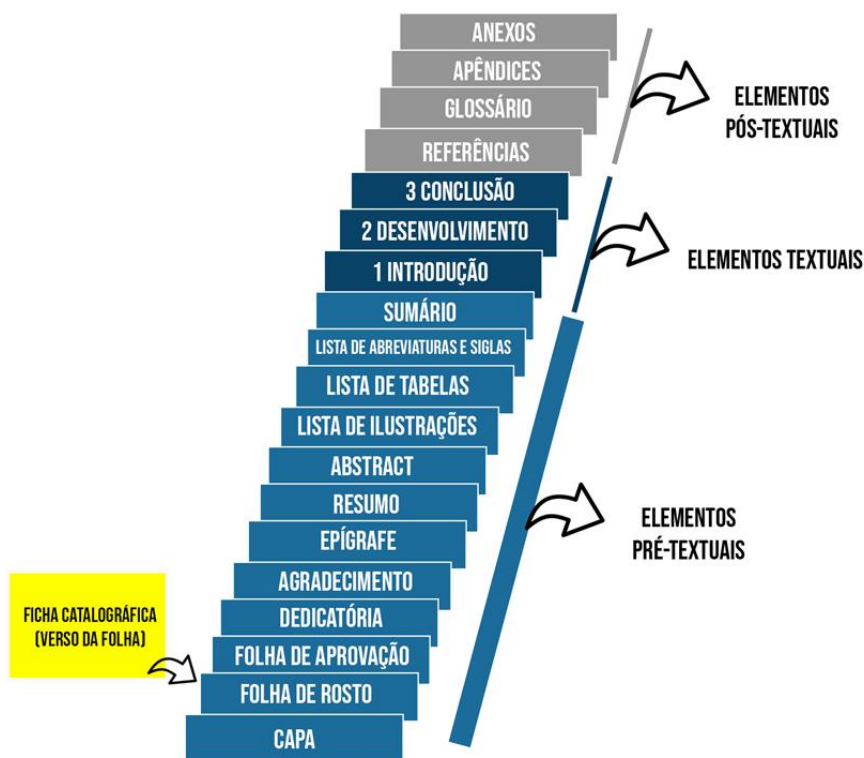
ANEXOS
APÊNDICES
GLOSSÁRIO
REFERÊNCIAS

ELEMENTOS PÓS-TEXTUAIS

3 CONCLUSÃO
2 DESENVOLVIMENTO
1 INTRODUÇÃO

ELEMENTOS TEXTUAIS

SUMÁRIO
LISTA DE ABREVIATURAS E SIGLAS
LISTA DE TABELAS
LISTA DE ILUSTRAÇÕES
ABSTRACT
RESUMO
EPÍGRAFE
AGRADECIMENTO
DEDICATÓRIA
FOLHA DE APROVAÇÃO
FOLHA DE ROSTO
CAPA

ELEMENTOS PRÉ-TEXTUAIS

FICHA CATALOGRÁFICA (VERSO DA FOLHA)